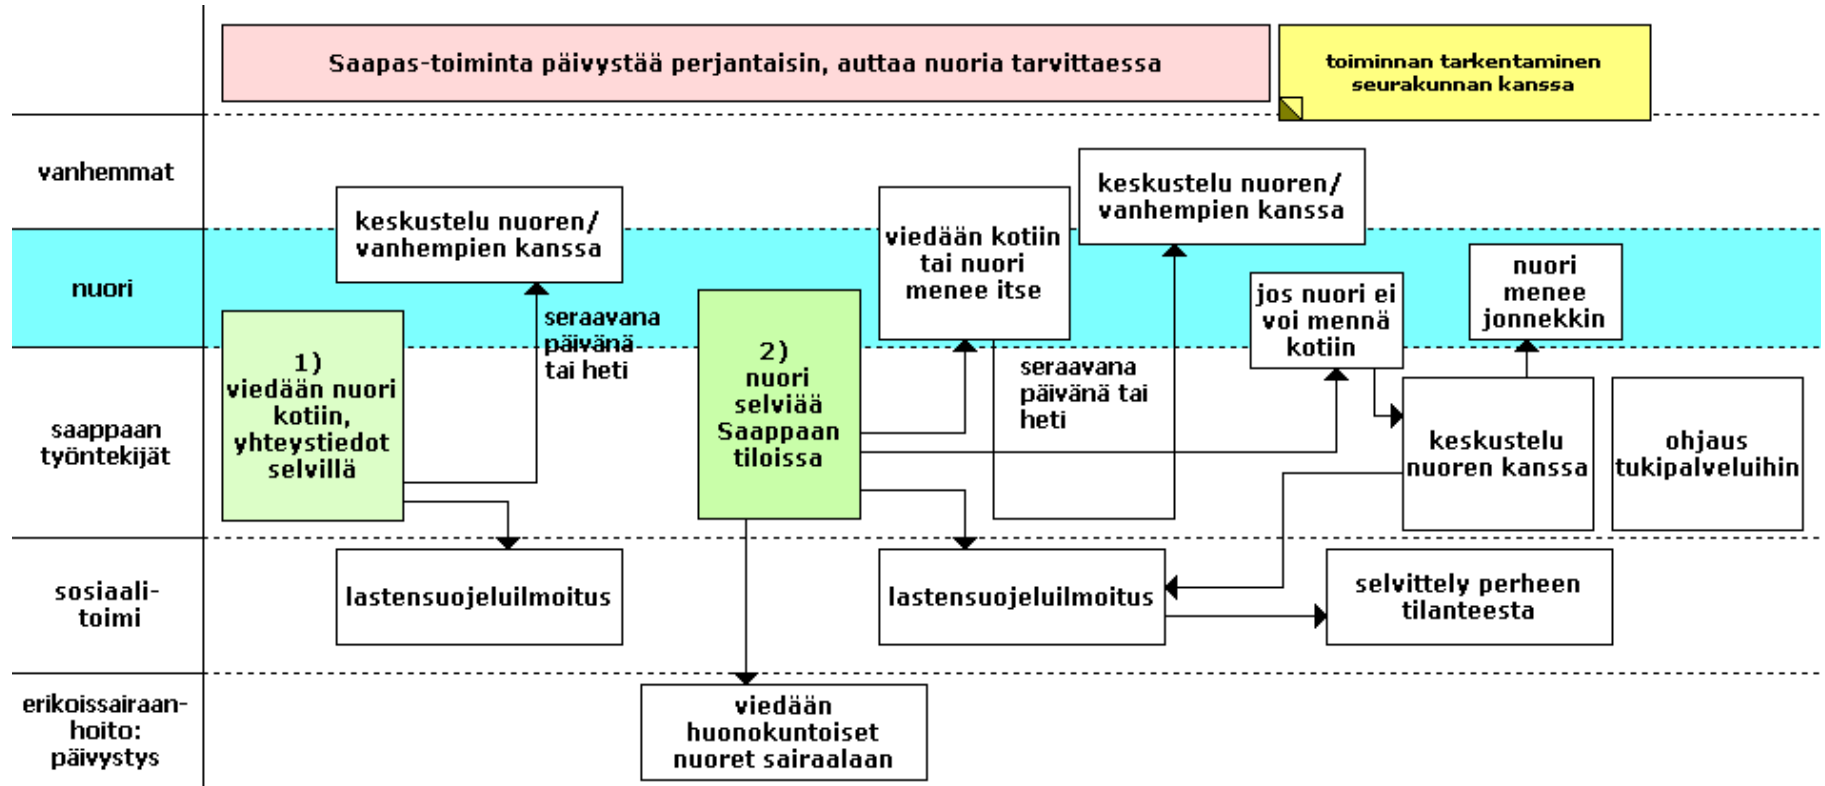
Saapas-toiminta päivystää perjantaisin, auttaa nuoria tarvittaessa

toiminnan tarkentaminen seurakunnan kanssa

vanhemmat

nuori

saappaan työntekijät

sosiaalitoimi

erikoissairaanhoito: päivystys

keskustelu nuoren/ vanhempien kanssa

1) viedään nuori kotiin, yhteystiedot selvillä

seraavana päivänä tai heti

lastensuojeluilmoitus

2) nuori selviää Saappaan tiloissa

viedään kotiin tai nuori menee itse

keskustelu nuoren/ vanhempien kanssa

seraavana päivänä tai heti

viedään huonokuntoiset nuoret sairaalaan

lastensuojeluilmoitus

jos nuori ei voi mennä kotiin

nuori menee jonnekkin

keskustelu nuoren kanssa

ohjaus tukipalveluihin

selvittely perheen tilanteesta